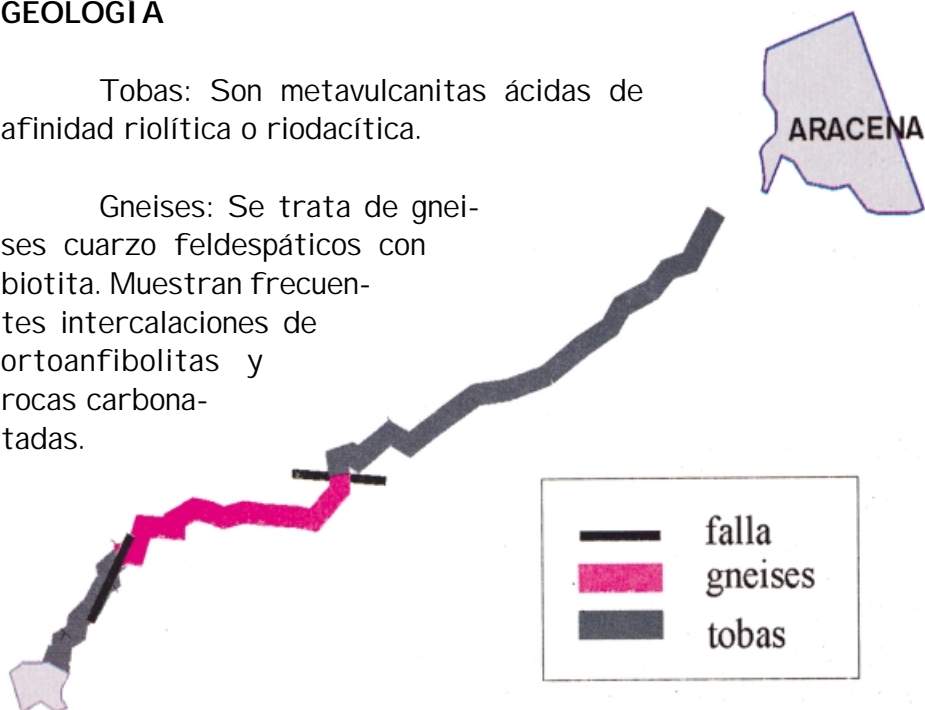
GEOLOGIA

Tobas: Son metavulcanitas ácidas de afinidad riolítica o riodacítica.

Gneises: Se trata de gneises cuarzo feldespáticos con biotita. Muestran frecuentes intercalaciones de ortoanfibolitas y rocas carbonatadas.

ARACENA

falla
gneises
tobas